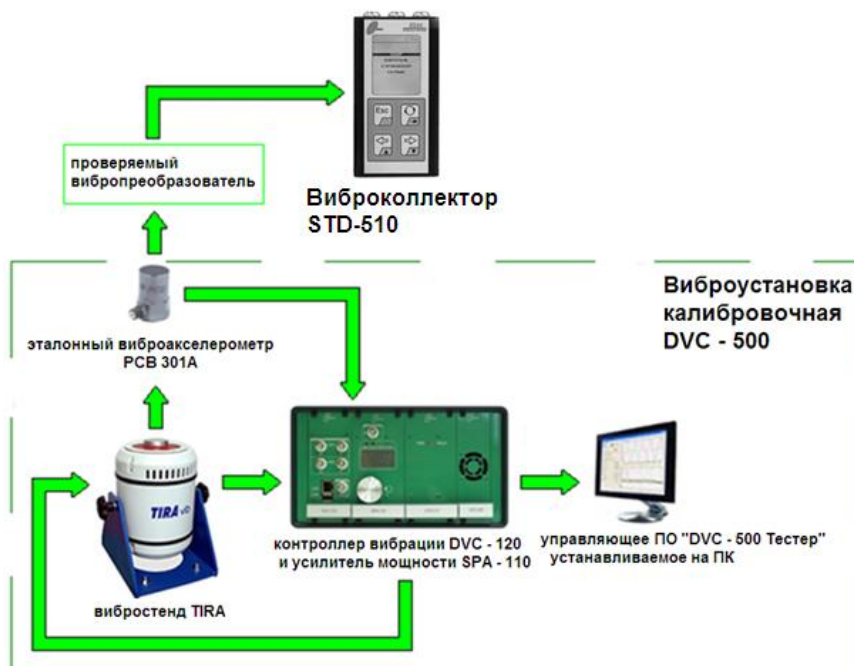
проверяемый вибропреобразователь

Виброколлектор STD-510

Виброустановка калибровочная DVC - 500

эталонный виброакселерометр PCB 301A

TIRA

контроллер вибрации DVC - 120 и усилитель мощности SPA - 110

управляющее ПО "DVC - 500 Тестер" устанавливаемое на ПК

вибростенд TIRA